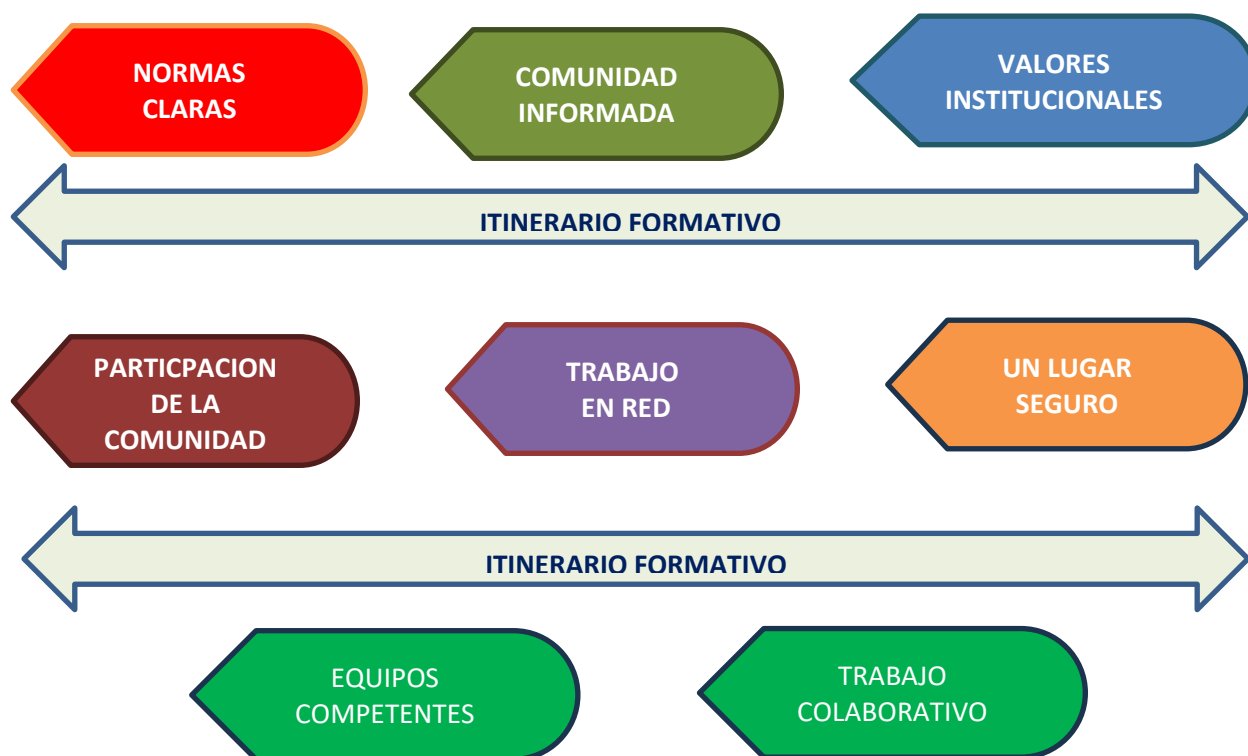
NORMAS CLARAS

COMUNIDAD INFORMADA

VALORES INSTITUCIONALES

ITINERARIO FORMATIVO

PARTICPACION DE LA COMUNIDAD

TRABAJO EN RED

UN LUGAR SEGURO

ITINERARIO FORMATIVO

EQUIPOS COMPETENTES

TRABAJO COLABORATIVO